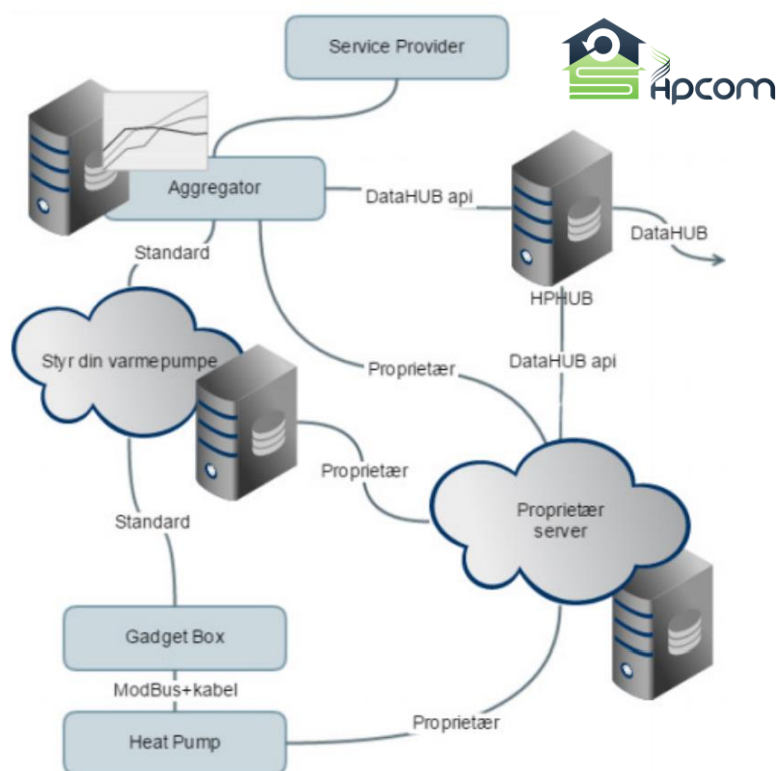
Service Provider

HPCOM

Aggregator

DataHUB api

DataHUB

HPHUB

Standard

Styr din varmepumpe

Proprietær

DataHUB api

Proprietær

Proprietær server

Standard

Gadget Box

ModBus+kabel

Heat Pump

Proprietær